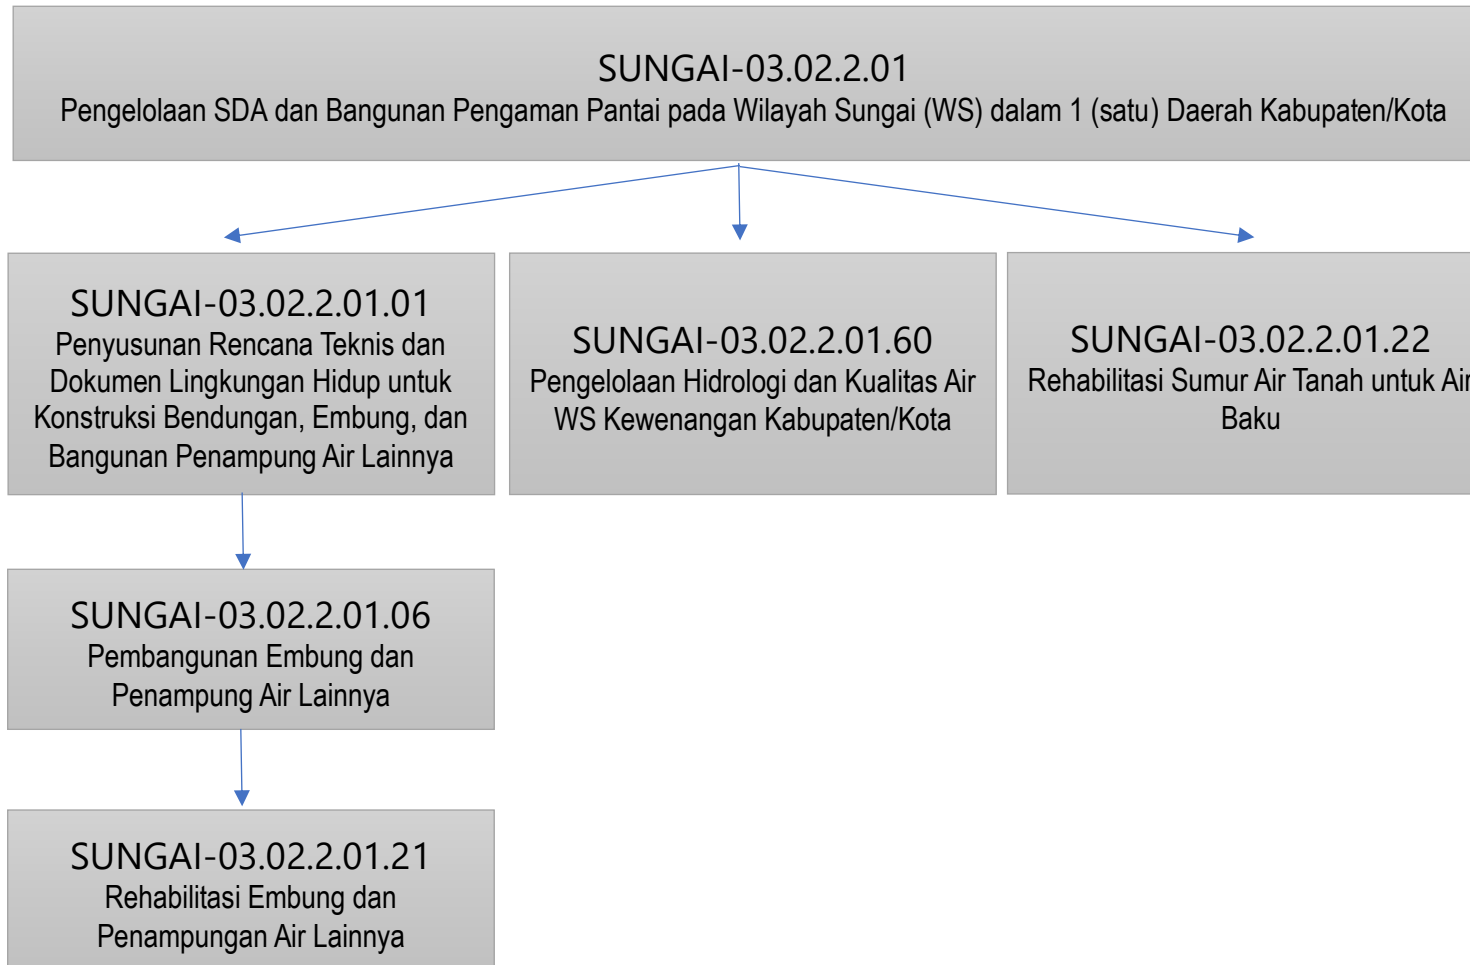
SUNGAI-03.02.2.01
Pengelolaan SDA dan Bangunan Pengaman Pantai pada Wilayah Sungai (WS) dalam 1 (satu) Daerah Kabupaten/Kota

SUNGAI-03.02.2.01.01
Penyusunan Rencana Teknis dan Dokumen Lingkungan Hidup untuk Konstruksi Bendungan, Embung, dan Bangunan Penampung Air Lainnya

SUNGAI-03.02.2.01.60
Pengelolaan Hidrologi dan Kualitas Air WS Kewenangan Kabupaten/Kota

SUNGAI-03.02.2.01.22
Rehabilitasi Sumur Air Tanah untuk Air Baku

SUNGAI-03.02.2.01.06
Pembangunan Embung dan Penampung Air Lainnya

SUNGAI-03.02.2.01.21
Rehabilitasi Embung dan Penampungan Air Lainnya